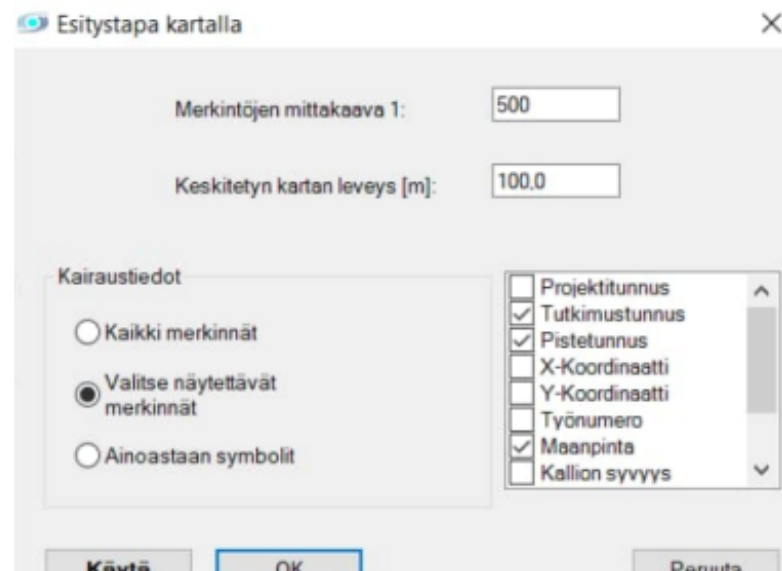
Esitystapa kartalla

×

Merkintöjen mittakaava 1: 500

Keskitetyn kartan leveys [m]: 100,0

Kairaustiedot

Kaikki merkinnät

Valitse näytettävät merkinnät

Ainoastaan symbolit

Projektitunnus
Tutkimustunnus
Pistetunnus
X-Koordinaatti
Y-Koordinaatti
Työnumero
Maanpinta
Kallion syvyys

Käytä

OK

Peruuta